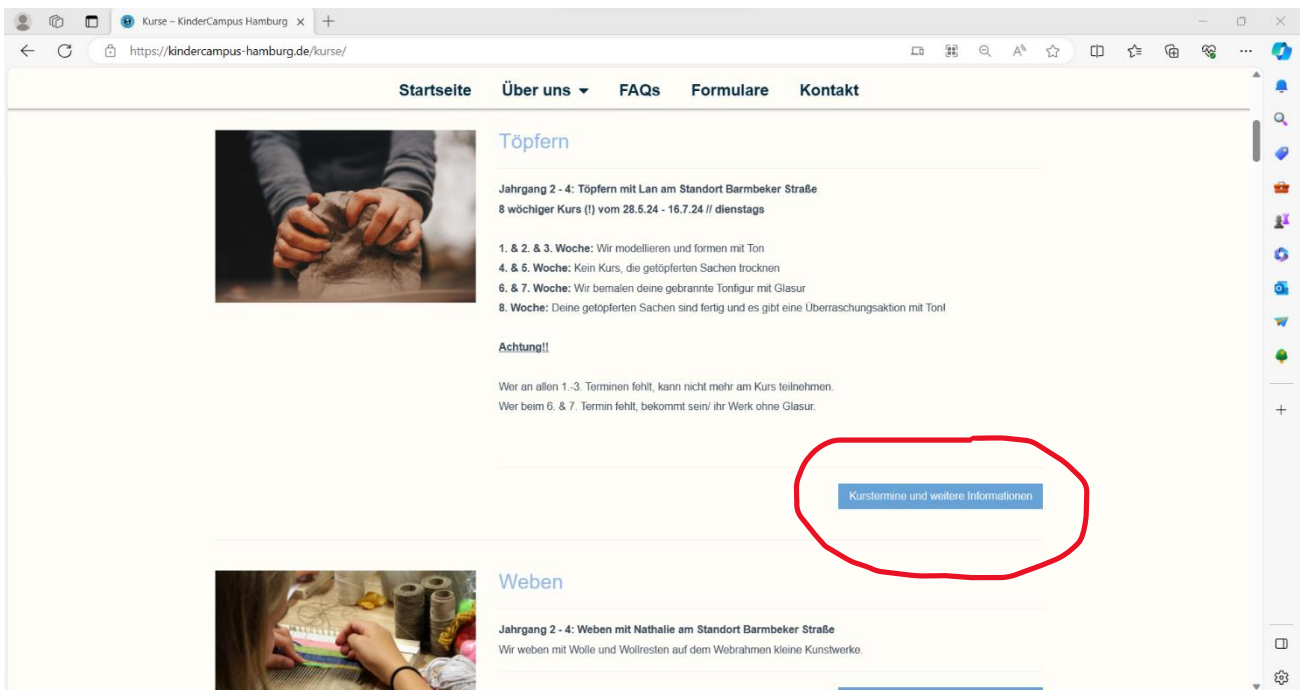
Kurse – KinderCampus Hamburg

https://kindercampus-hamburg.de/kurse/

Startseite Über uns FAQs Formulare Kontakt

Töpfern

**Jahrgang 2 - 4: Töpfern mit Lan am Standort Barmbeker Straße**
**8 wöchiger Kurs (!) vom 28.5.24 - 16.7.24 // dienstags**

**1. & 2. & 3. Woche:** Wir modellieren und formen mit Ton
**4. & 5. Woche:** Kein Kurs, die getöpferten Sachen trocknen
**6. & 7. Woche:** Wir bemalen deine gebrannte Tonfigur mit Glasur
**8. Woche:** Deine getöpferten Sachen sind fertig und es gibt eine Überraschungsaktion mit Ton!

**Achtung!!**

Wer an allen 1.-3. Terminen fehlt, kann nicht mehr am Kurs teilnehmen.
Wer beim 6. & 7. Termin fehlt, bekommt sein/ ihr Werk ohne Glasur.

Kurstermine und weitere Informationen

Weben

**Jahrgang 2 - 4: Weben mit Nathalie am Standort Barmbeker Straße**
Wir weben mit Wolle und Wollresten auf dem Webrahmen kleine Kunstwerke.